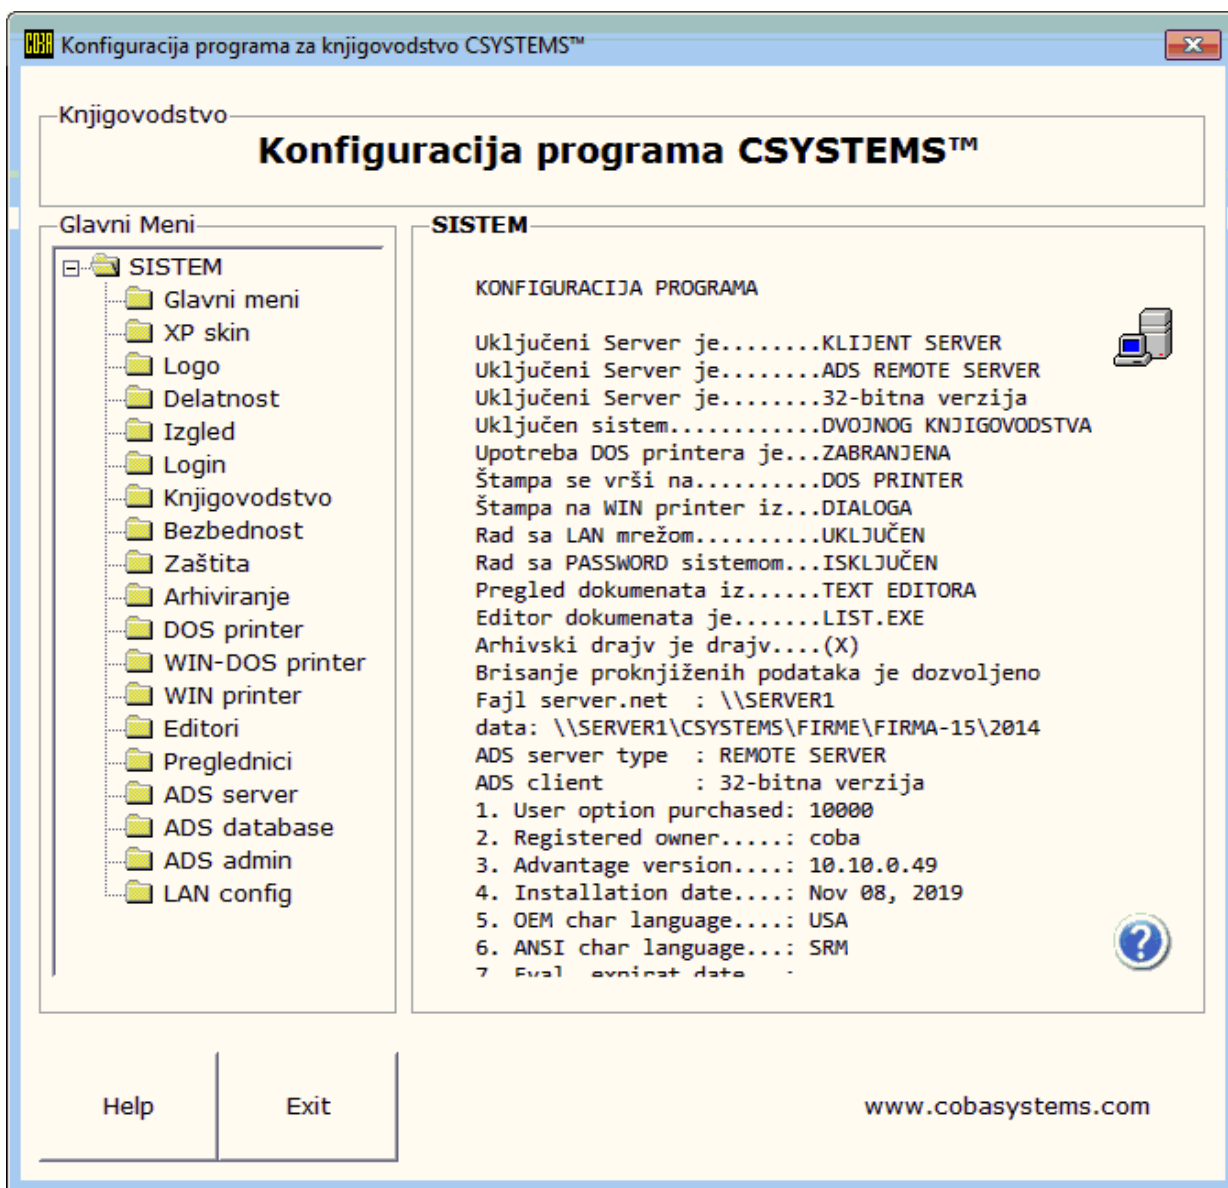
Konfiguracija programa za knjigovodstvo CSYSTEMS™

Knjigovodstvo

Konfiguracija programa CSYSTEMS™

Glavni Meni

SISTEM
Glavni meni
XP skin
Logo
Delatnost
Izgled
Login
Knjigovodstvo
Bezbednost
Zaštita
Arhiviranje
DOS printer
WIN-DOS printer
WIN printer
Editori
Preglednici
ADS server
ADS database
ADS admin
LAN config

SISTEM

KONFIGURACIJA PROGRAMA

Uključeni Server je........KLIJENT SERVER
Uključeni Server je........ADS REMOTE SERVER
Uključeni Server je........32-bitna verzija
Uključen sistem...........DVOJNOG KNJIGOVODSTVA
Upotreba DOS printera je...ZABRANJENA
Štampa se vrši na.........DOS PRINTER
Štampa na WIN printer iz...DIALOGA
Rad sa LAN mrežom.........UKLJUČEN
Rad sa PASSWORD sistemom...ISKLJUČEN
Pregled dokumenata iz......TEXT EDITORA
Editor dokumenata je.......LIST.EXE
Arhivski drajv je drajv....(X)
Brisanje proknjiženih podataka je dozvoljeno
Fajl server.net : \\SERVER1
data: \\SERVER1\CSYSTEMS\FIRME\FIRMA-15\2014
ADS server type : REMOTE SERVER
ADS client : 32-bitna verzija
1. User option purchased: 10000
2. Registered owner.....: coba
3. Advantage version....: 10.10.0.49
4. Installation date....: Nov 08, 2019
5. OEM char language....: USA
6. ANSI char language...: SRM
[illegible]

Help

Exit

www.cobasystems.com